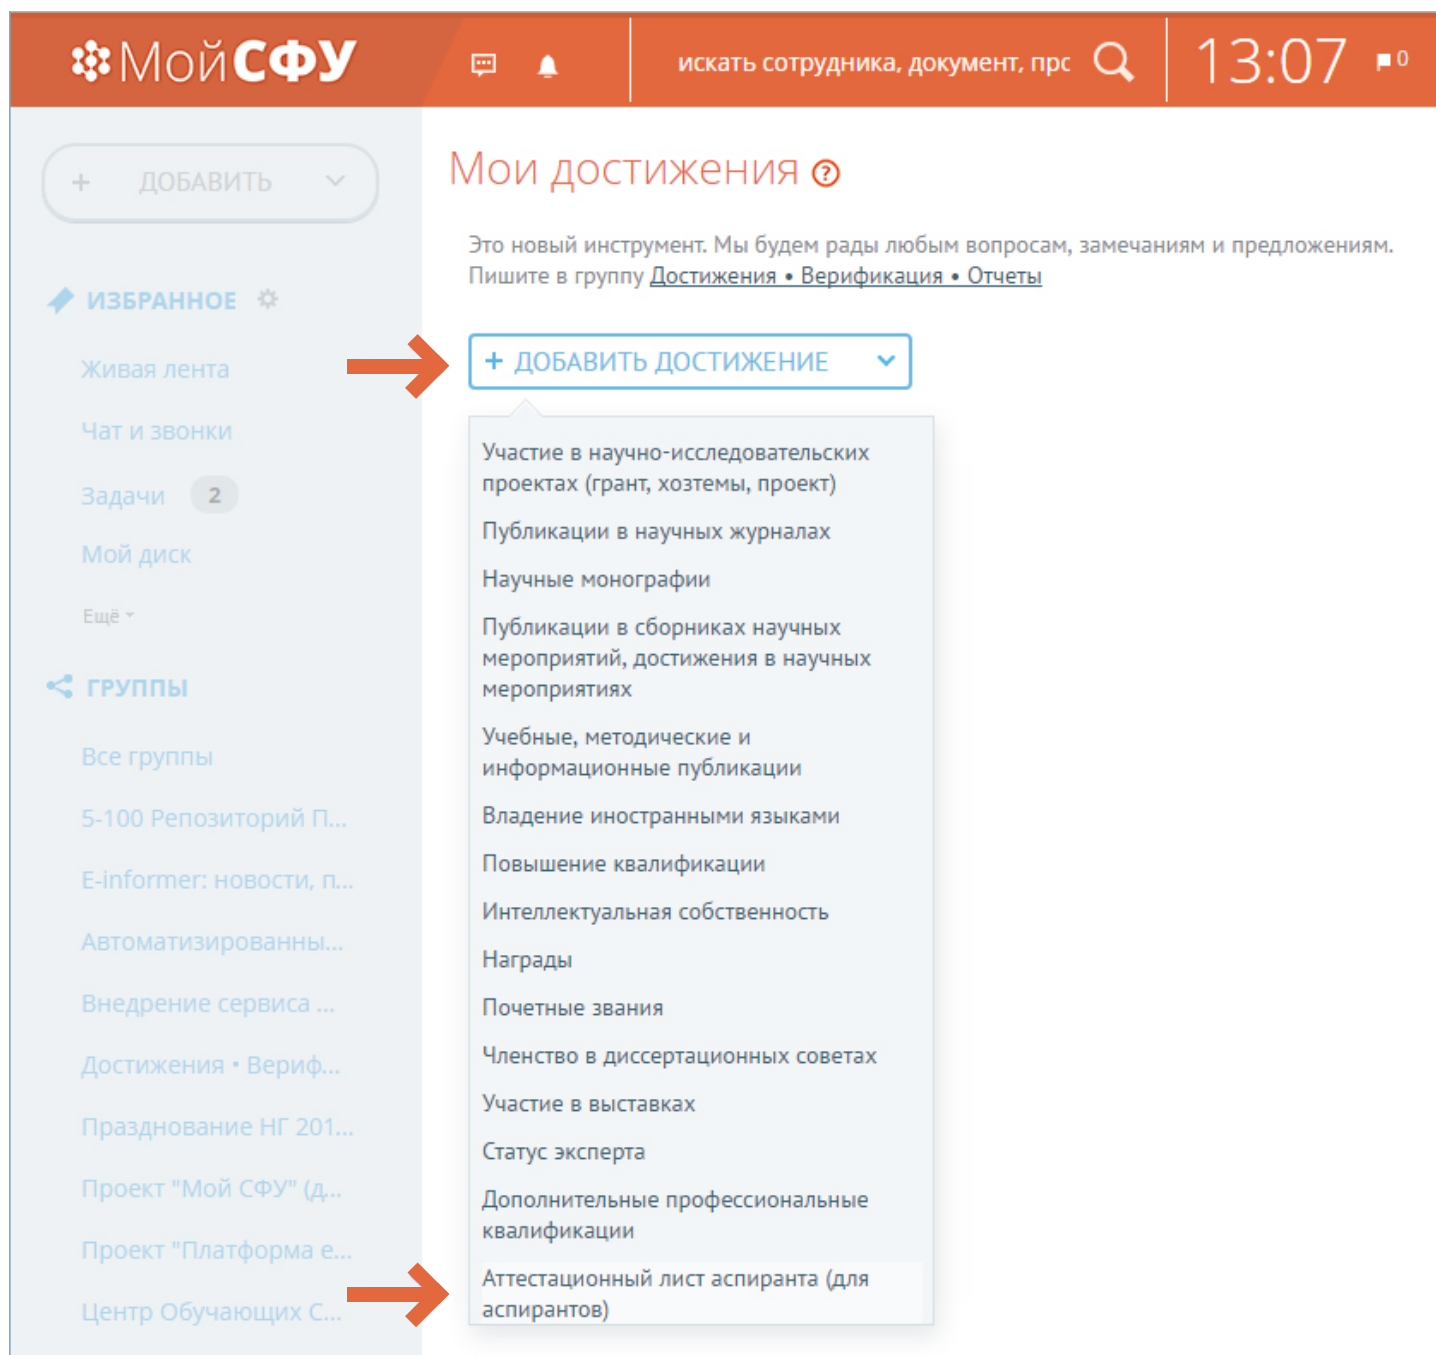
МойСФУ

искать сотрудника, документ, прс

13:07

0

+ ДОБАВИТЬ

ИЗБРАННОЕ

Живая лента

Чат и звонки

Задачи 2

Мой диск

Ещё

ГРУППЫ

Все группы

5-100 Репозиторий П...

E-informer: новости, п...

Автоматизированны...

Внедрение сервиса ...

Достижения • Вериф...

Празднование НГ 201...

Проект "Мой СФУ" (д...

Проект "Платформа е...

Центр Обучающих С...

Мои достижения

Это новый инструмент. Мы будем рады любым вопросам, замечаниям и предложениям. Пишите в группу Достижения • Верификация • Отчеты

+ ДОБАВИТЬ ДОСТИЖЕНИЕ

Участие в научно-исследовательских проектах (грант, хозтемы, проект)

Публикации в научных журналах

Научные монографии

Публикации в сборниках научных мероприятий, достижения в научных мероприятиях

Учебные, методические и информационные публикации

Владение иностранными языками

Повышение квалификации

Интеллектуальная собственность

Награды

Почетные звания

Членство в диссертационных советах

Участие в выставках

Статус эксперта

Дополнительные профессиональные квалификации

Аттестационный лист аспиранта (для аспирантов)